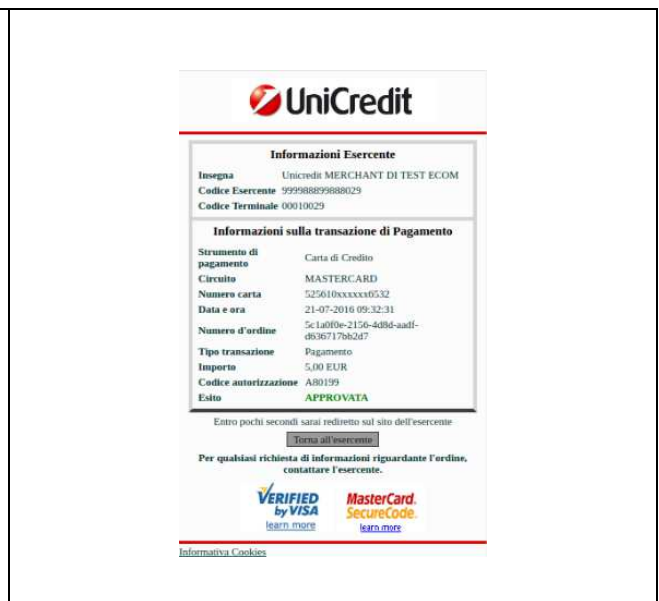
UniCredit

Informazioni Esercente

| | |
|---|---|
| Insegna | Unicredit MERCHANT DI TEST ECOM |
| Codice Esercente | 999988899888029 |
| Codice Terminale | 00010029 |

Informazioni sulla transazione di Pagamento

| | |
|---|---|
| Strumento di pagamento | Carta di Credito |
| Circuito | MASTERCARD |
| Numero carta | 525610xxxxxx6532 |
| Data e ora | 21-07-2016 09:32:31 |
| Numero d'ordine | 5c1a0f0e-2156-4d8d-aadf-d636717bb2d7 |
| Tipo transazione | Pagamento |
| Importo | 5,00 EUR |
| Codice autorizzazione | A80199 |
| Esito | APPROVATA |

Entro pochi secondi sarai rediretto sul sito dell'esercente

Torna all'esercente

Per qualsiasi richiesta di informazioni riguardante l'ordine, contattare l'esercente.

VERIFIED by VISA learn more

MasterCard. SecureCode. learn more

Informativa Cookies